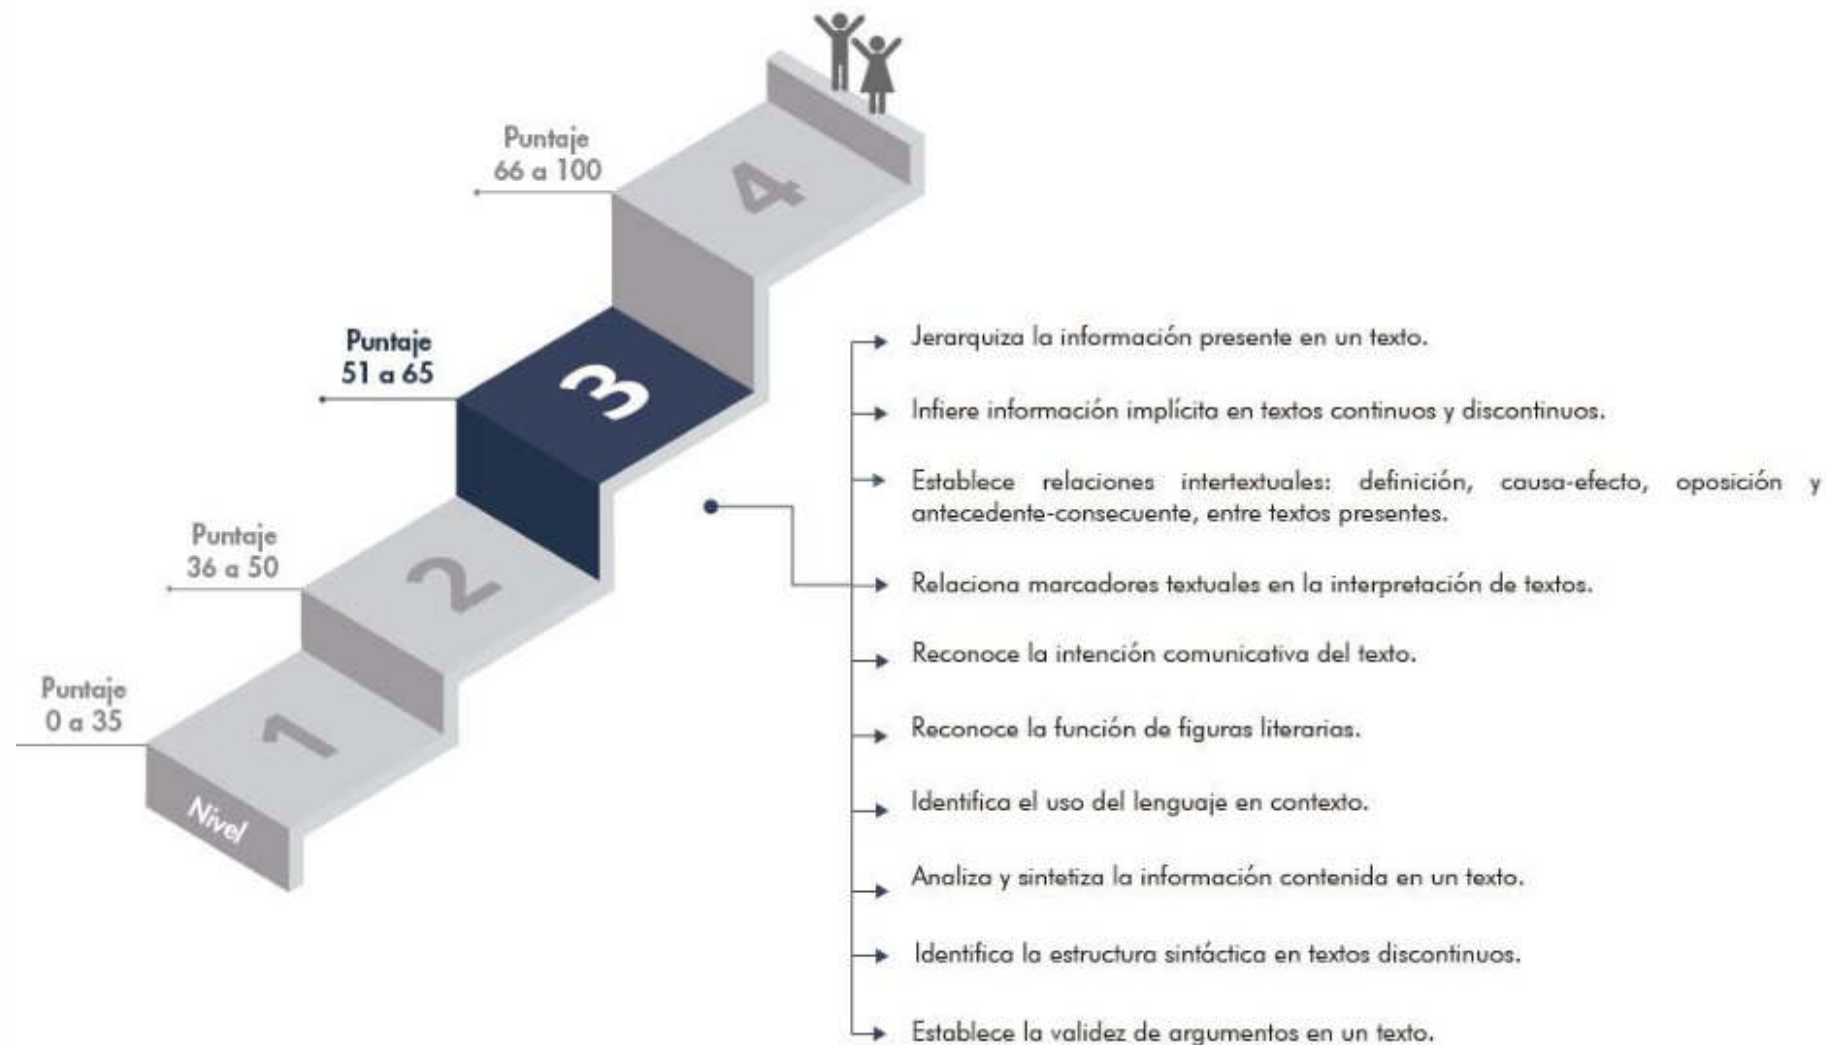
Puntaje
66 a 100

4

Puntaje
51 a 65

3

Puntaje
36 a 50

2

Puntaje
0 a 35

1

Nivel

Jerarquiza la información presente en un texto.

Infiere información implícita en textos continuos y discontinuos.

Establece relaciones intertextuales: definición, causa-efecto, oposición y antecedente-consecuente, entre textos presentes.

Relaciona marcadores textuales en la interpretación de textos.

Reconoce la intención comunicativa del texto.

Reconoce la función de figuras literarias.

Identifica el uso del lenguaje en contexto.

Analiza y sintetiza la información contenida en un texto.

Identifica la estructura sintáctica en textos discontinuos.

Establece la validez de argumentos en un texto.